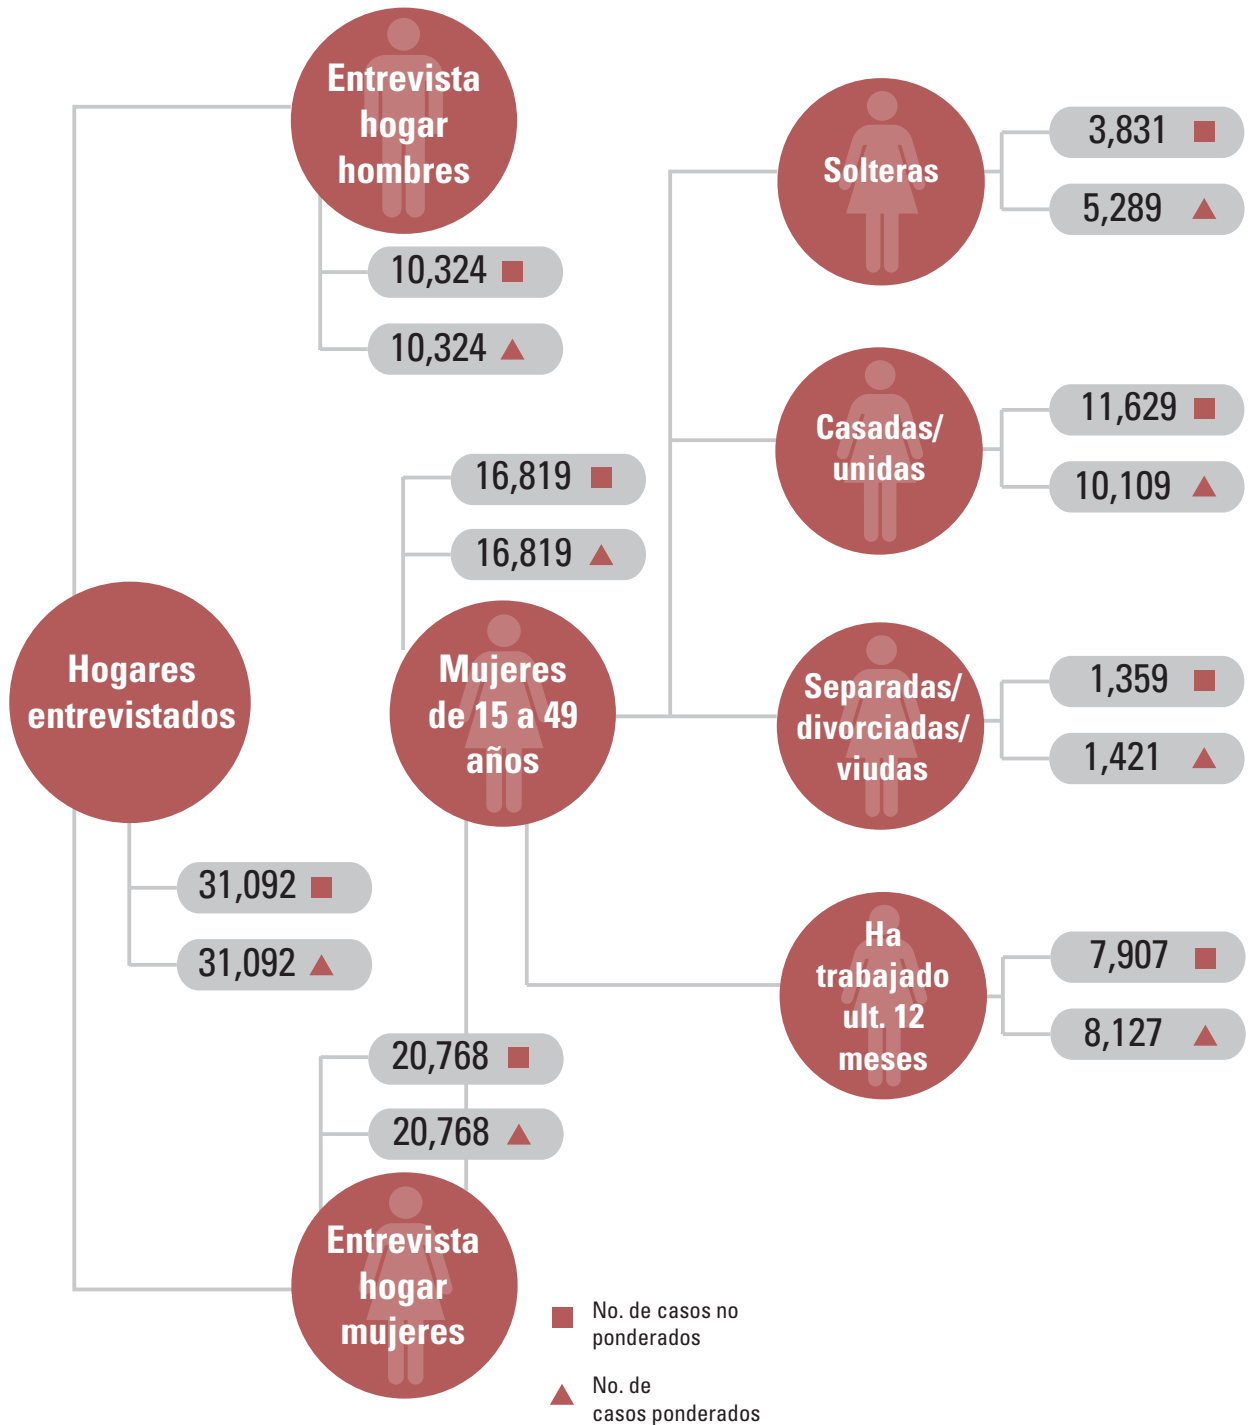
Entrevista hogar hombres

10,324 ■

10,324 ▲

Solteras

3,831 ■

5,289 ▲

Casadas/ unidas

11,629 ■

10,109 ▲

16,819 ■

16,819 ▲

Hogares entrevistados

Mujeres de 15 a 49 años

Separadas/ divorciadas/ viudas

1,359 ■

1,421 ▲

31,092 ■

31,092 ▲

Ha trabajado ult. 12 meses

7,907 ■

8,127 ▲

20,768 ■

20,768 ▲

Entrevista hogar mujeres

■ No. de casos no ponderados

▲ No. de casos ponderados